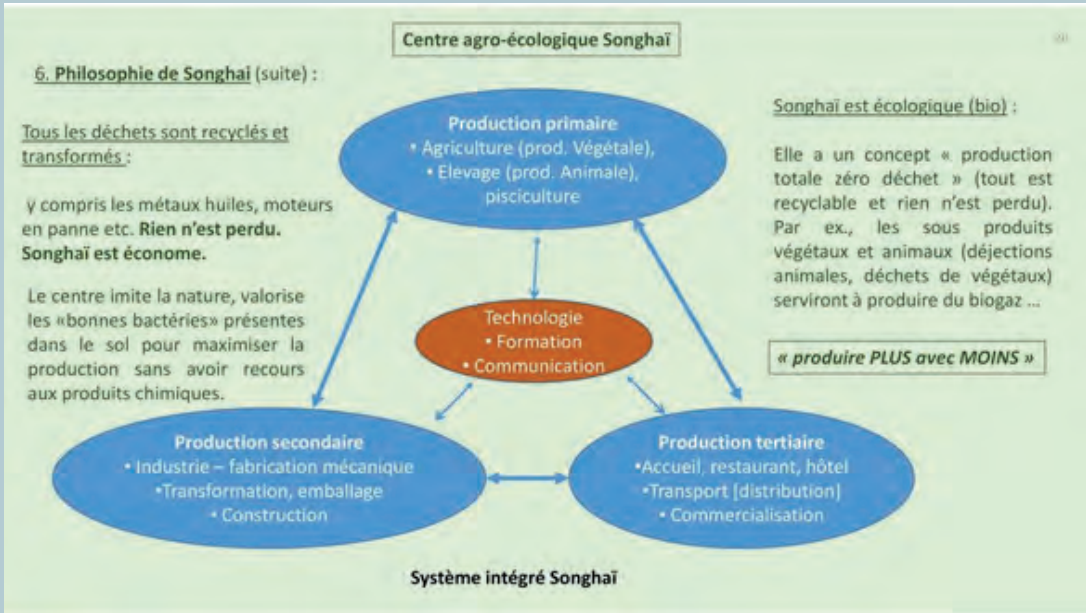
Centre agro-écologique Songhaï

6. Philosophie de Songhai (suite) :

Tous les déchets sont recyclés et transformés :

y compris les métaux huiles, moteurs en panne etc. Rien n'est perdu. Songhaï est économe.

Le centre imite la nature, valorise les «bonnes bactéries» présentes dans le sol pour maximiser la production sans avoir recours aux produits chimiques.

Production primaire
• Agriculture (prod. Végétale),
• Elevage (prod. Animale),
pisciculture

Technologie
• Formation
• Communication

Production secondaire
• Industrie – fabrication mécanique
•Transformation, emballage
• Construction

Production tertiaire
•Accueil, restaurant, hôtel
•Transport (distribution)
• Commercialisation

Songhaï est écologique (bio) :

Elle a un concept « production totale zéro déchet » (tout est recyclable et rien n'est perdu). Par ex., les sous produits végétaux et animaux (déjections animales, déchets de végétaux) serviront à produire du biogaz ...

« produire PLUS avec MOINS »

Système intégré Songhaï